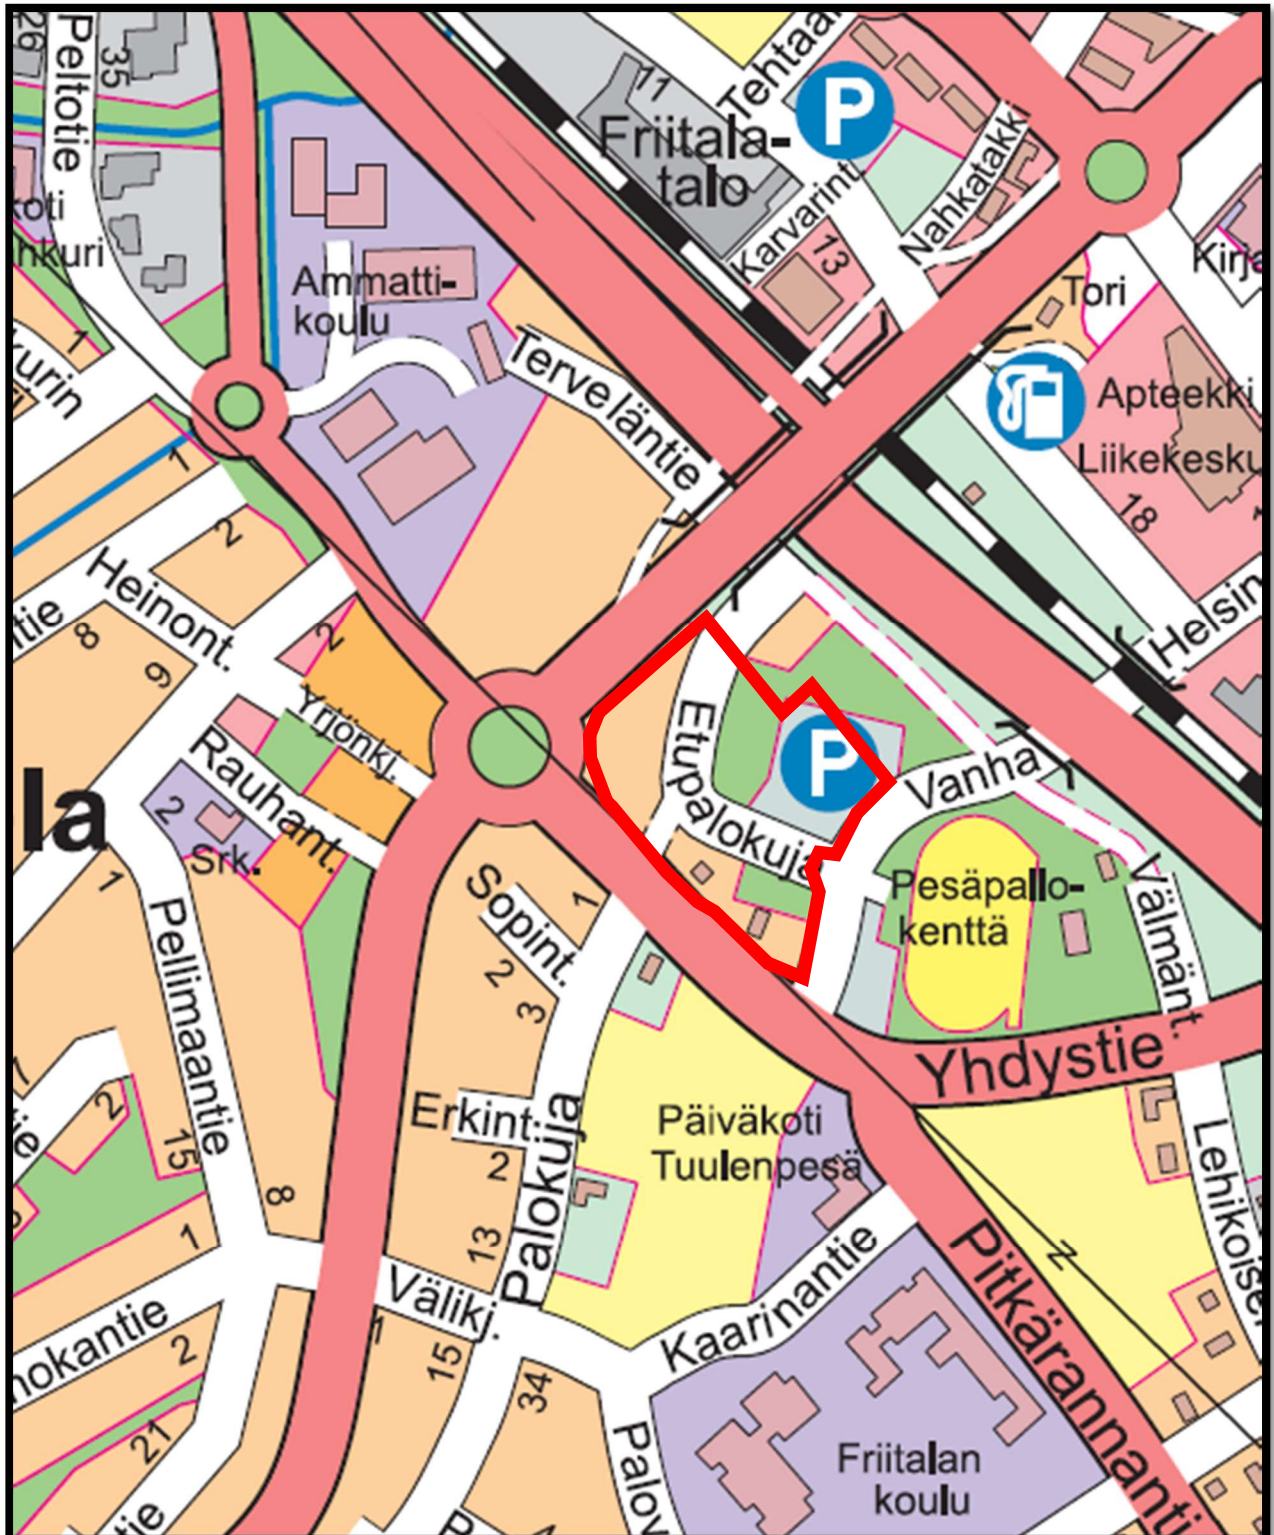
26
35
Peltotie
koti
nkuri
11
Friitala-talo
Tehtaa
Karvarint.
13
Nahkatakki
Kirj
Tori
Apteekki
Liikekesku
18
Ammattikoulu
Terveläntie
1
urin
1
2
tie
Heinont.
8
9
2
Yrjönk.
Rauhant.
2
Srk.
la
Etupalokuja
Vanha
Helsin
Pesäpallokenttä
Välmänt.
Yhdystie
1
Pellimaantie
Sopint.
1
2
3
Erkint.
2
13
Palokuja
Päiväkoti Tuulenpesä
Lehikoisen
15
8
2
1
Välik.
1
15
34
Kaarinantie
Pitkärannantie
nokantie
2
21
tie
Palo
Friitalan koulu